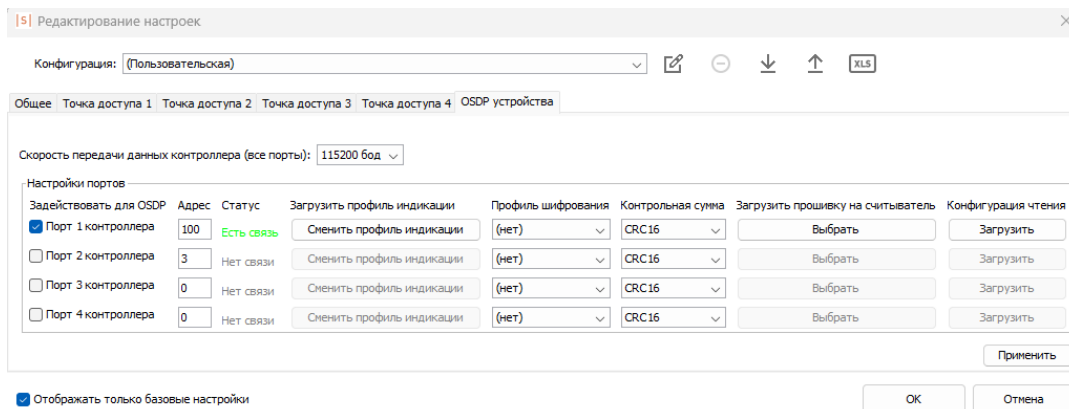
[S] Редактирование настроек

Конфигурация: (Пользовательская)

XLS

Общее | Точка доступа 1 | Точка доступа 2 | Точка доступа 3 | Точка доступа 4 | OSDP устройства

Скорость передачи данных контроллера (все порты): 115200 бод

Настройки портов

| Задействовать для OSDP | Адрес | Статус | Загрузить профиль индикации | Профиль шифрования | Контрольная сумма | Загрузить прошивку на считыватель | Конфигурация чтения |
|---|---|---|---|---|---|---|---|
| Порт 1 контроллера | 100 | Есть связь | Сменить профиль индикации | (нет) | CRC16 | Выбрать | Загрузить |
| Порт 2 контроллера | 3 | Нет связи | Сменить профиль индикации | (нет) | CRC16 | Выбрать | Загрузить |
| Порт 3 контроллера | 0 | Нет связи | Сменить профиль индикации | (нет) | CRC16 | Выбрать | Загрузить |
| Порт 4 контроллера | 0 | Нет связи | Сменить профиль индикации | (нет) | CRC16 | Выбрать | Загрузить |

Применить

Отображать только базовые настройки

OK

Отмена